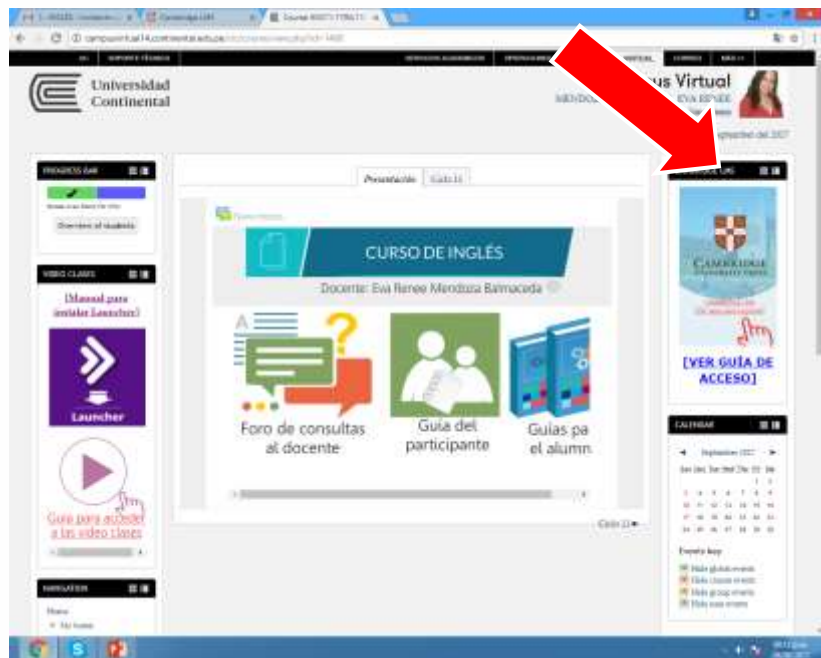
Cambridge LMS

campusvirtual14.continental.edu.pe

SOPORTE TÉCNICO

Universidad Continental

us Virtual

EVA RENEE

PROGRESS BAR

Overview of students

Presentación

Guía 13

CURSO DE INGLÉS

Docente: Eva Renee Mendoza Balmaceda

Foro de consultas al docente

Guía del participante

Guías pa el alumn

VIDEO CLASES

[Manual para instalar Launcher]

Launcher

Guía para acceder a las video clases

NAVIGATION

Home

CAMBRIDGE

[VER GUÍA DE ACCESO]

CALENDAR

September 2017

Events key

Guía 13